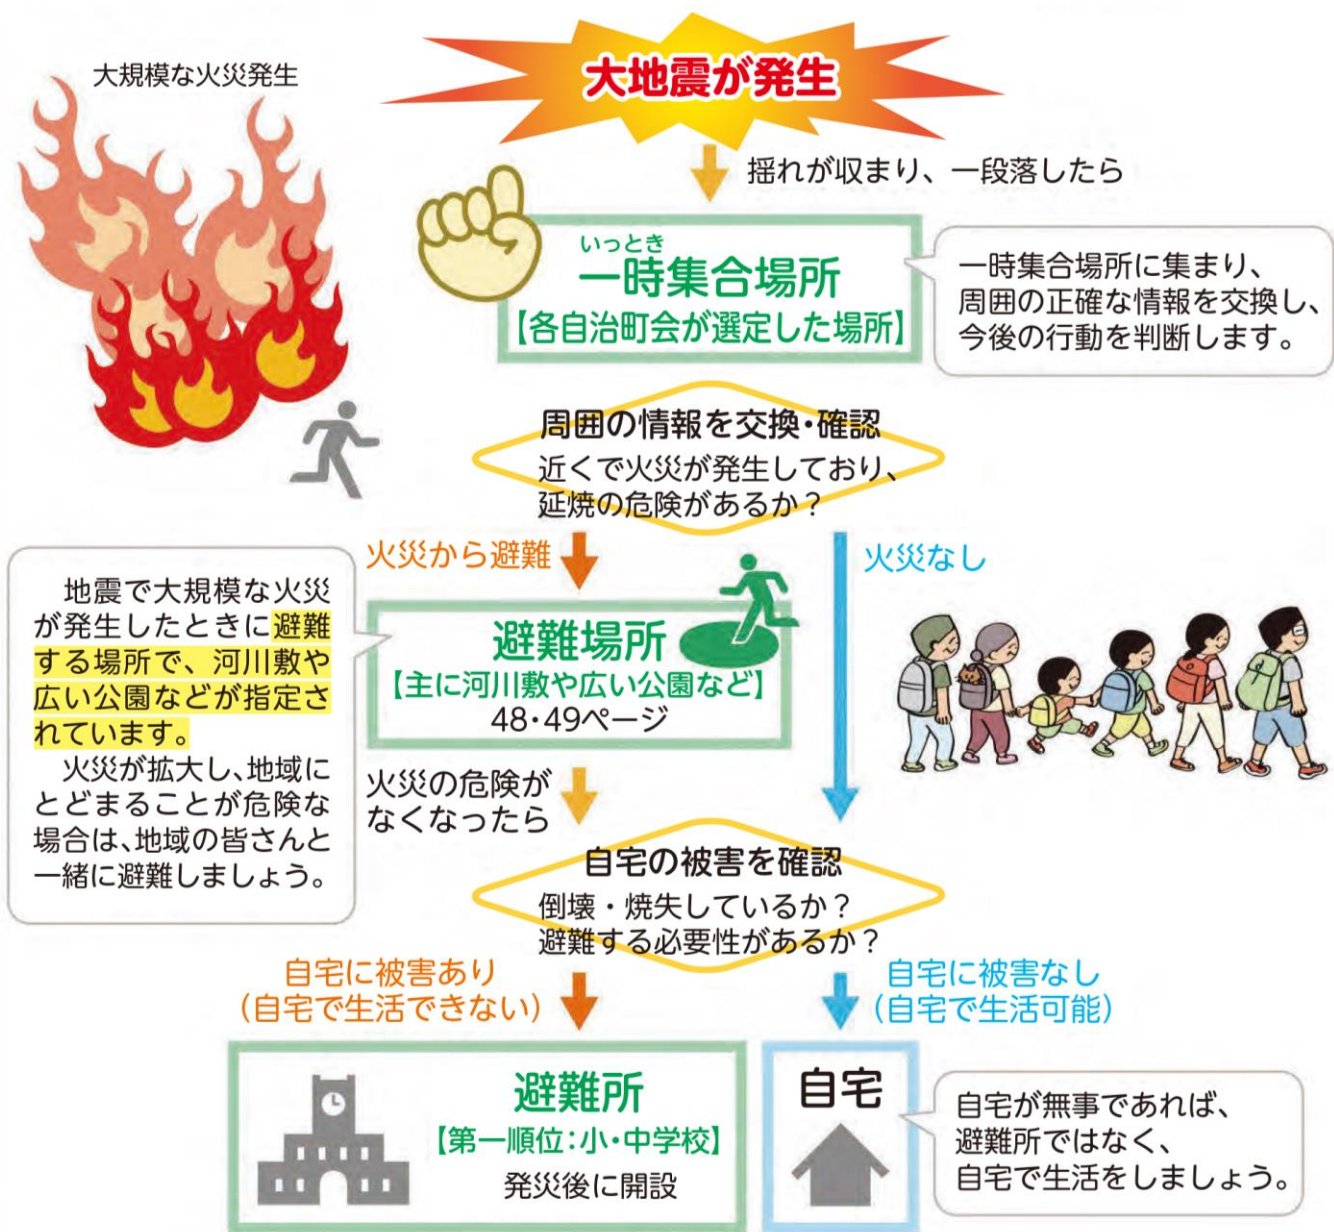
大規模な火災発生

大地震が発生

揺れが収まり、一段落したら

いっとき
一時集合場所
【各自治町会が選定した場所】

一時集合場所に集まり、周囲の正確な情報を交換し、今後の行動を判断します。

周囲の情報を交換・確認
近くで火災が発生しており、延焼の危険があるか？

火災から避難

火災なし

地震で大規模な火災が発生したときに避難する場所で、河川敷や広い公園などが指定されています。
火災が拡大し、地域にとどまることが危険な場合は、地域の皆さんと一緒に避難しましょう。

避難場所
【主に河川敷や広い公園など】
48・49ページ

火災の危険がなくなったら

自宅の被害を確認
倒壊・焼失しているか？
避難する必要性があるか？

自宅に被害あり
（自宅で生活できない）

自宅に被害なし
（自宅で生活可能）

避難所
【第一順位：小・中学校】
発災後に開設

自宅

自宅が無事であれば、避難所ではなく、自宅で生活をしましょう。